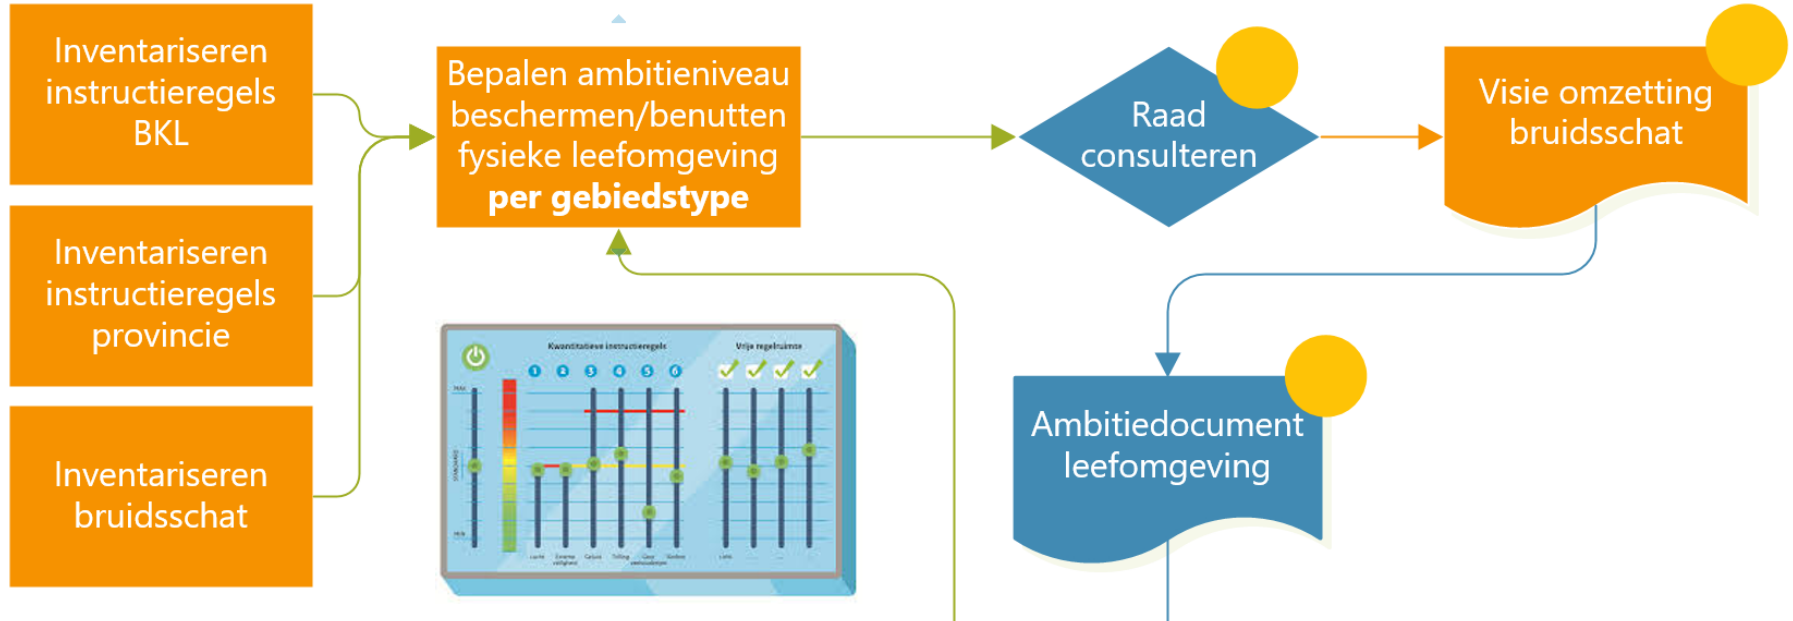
Inventariseren instructieregels BKL

Inventariseren instructieregels provincie

Inventariseren bruidsschat

Bepalen ambitieniveau beschermen/benutten fysieke leefomgeving **per gebiedstype**

Raad consulteren

Visie omzetting bruidsschat

Ambitiedocument leefomgeving

Kwantitatieve instructieregels

Vrije regelruimte

1 2 3 4 5 6

MAX

STANDAARD

MIN

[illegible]